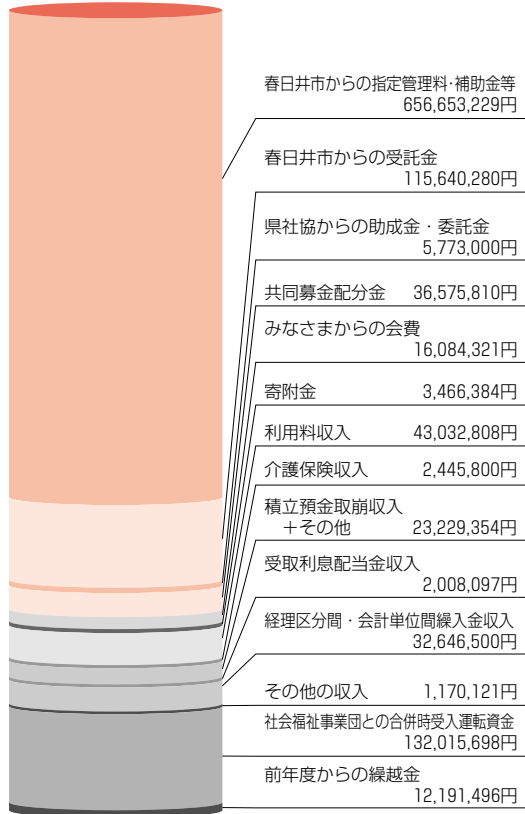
春日井市からの指定管理料・補助金等
656,653,229円

春日井市からの受託金
115,640,280円

県社協からの助成金・委託金
5,773,000円

共同募金配分金 36,575,810円

みなさまからの会費
16,084,321円

寄附金 3,466,384円

利用料収入 43,032,808円

介護保険収入 2,445,800円

積立預金取崩収入
＋その他 23,229,354円

受取利息配当金収入
2,008,097円

経理区分間・会計単位間繰入金収入
32,646,500円

その他の収入 1,170,121円

社会福祉事業団との合併時受入運転資金
132,015,698円

前年度からの繰越金
12,191,496円